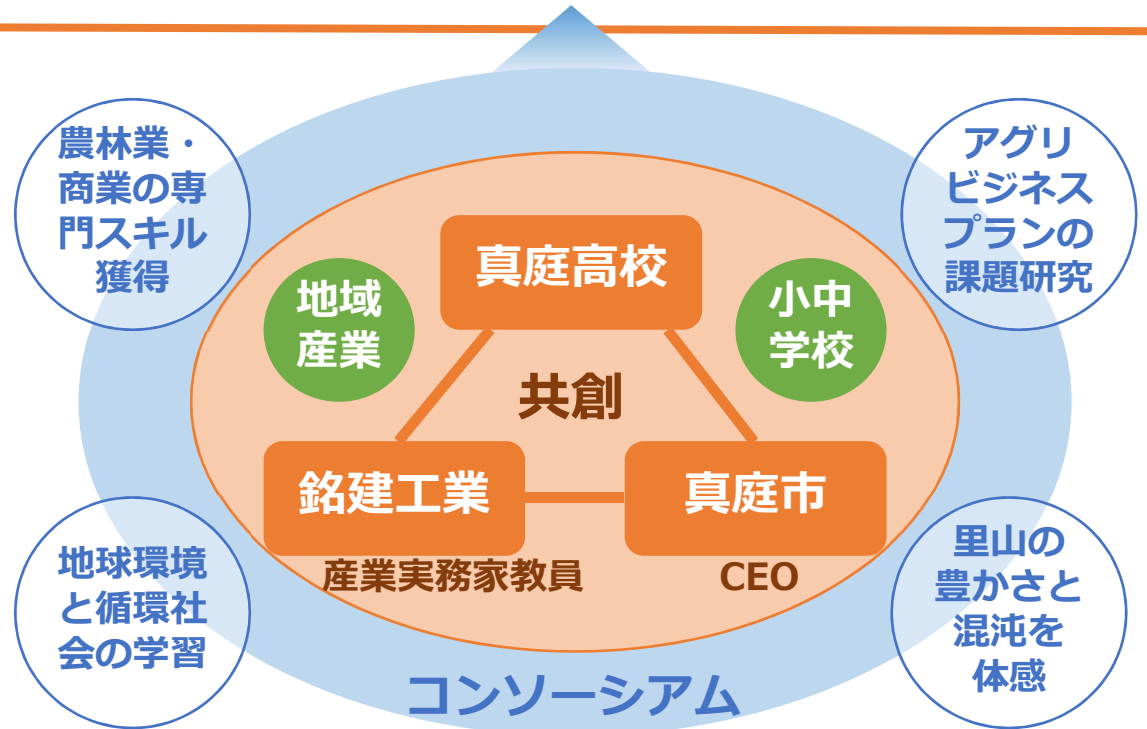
農林業・商業の専門スキル獲得

アグリビジネスプランの課題研究

真庭高校

地域産業

小中学校

共創

銘建工業

真庭市

産業実務家教員

CEO

地球環境と循環社会の学習

里山の豊かさと混沌を体感

コンソーシアム